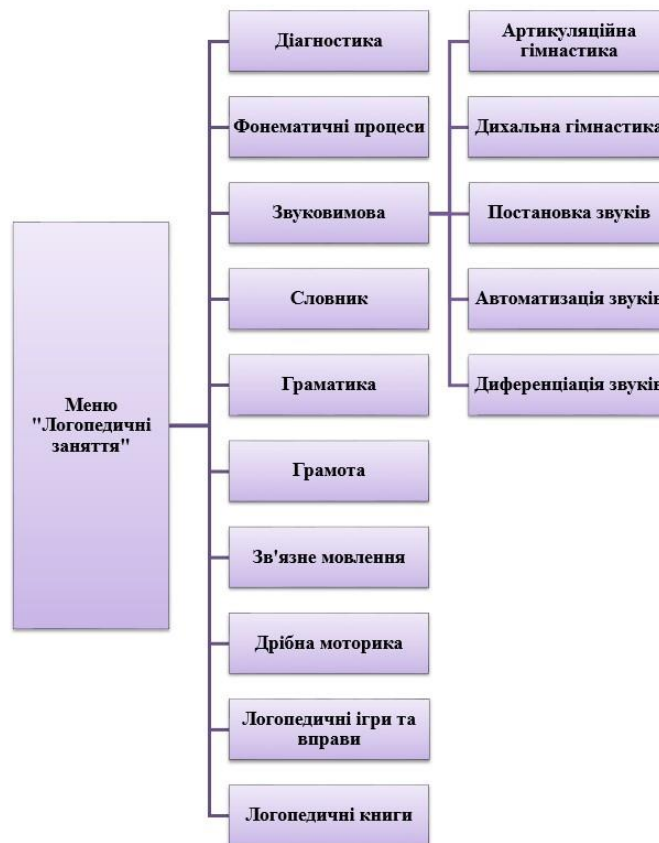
Меню "Логопедичні заняття"

Діагностика

Фонематичні процеси

Звуковимова

Словник

Граматика

Грамота

Зв'язне мовлення

Дрібна моторика

Логопедичні ігри та вправи

Логопедичні книги

Артикуляційна гімнастика

Дихальна гімнастика

Постановка звуків

Автоматизація звукі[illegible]

Диференціація звукі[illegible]